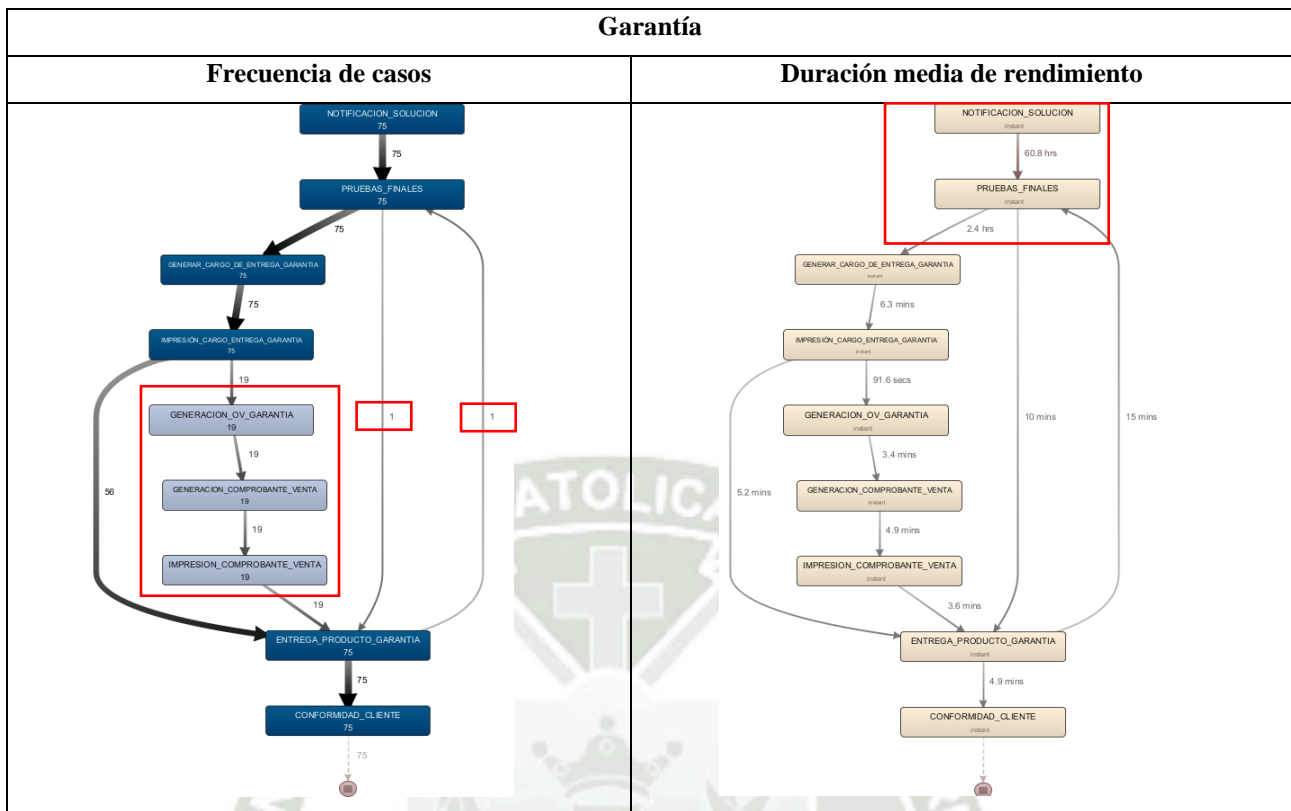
| Garantía | |
|---|---|
| **Frecuencia de casos** | **Duración media de rendimiento** |
| NOTIFICACION_SOLUCION 75 75 PRUEBAS_FINALES 75 75 GENERAR_CARGO_DE_ENTREGA_GARANTIA 75 75 IMPRESIÓN_CARGO_ENTREGA_GARANTIA 75 19 GENERACION_OV_GARANTIA 19 1 1 19 56 GENERACION_COMPROBANTE_VENTA 19 19 IMPRESION_COMPROBANTE_VENTA 19 19 ENTREGA_PRODUCTO_GARANTIA 75 75 CONFORMIDAD_CLIENTE 75 75 | NOTIFICACION_SOLUCION instant 60.8 hrs PRUEBAS_FINALES instant 2.4 hrs GENERAR_CARGO_DE_ENTREGA_GARANTIA instant 6.3 mins IMPRESIÓN_CARGO_ENTREGA_GARANTIA instant 91.6 secs GENERACION_OV_GARANTIA instant 10 mins 15 mins 3.4 mins 5.2 mins GENERACION_COMPROBANTE_VENTA instant 4.9 mins IMPRESION_COMPROBANTE_VENTA instant 3.6 mins ENTREGA_PRODUCTO_GARANTIA instant 4.9 mins CONFORMIDAD_CLIENTE instant |